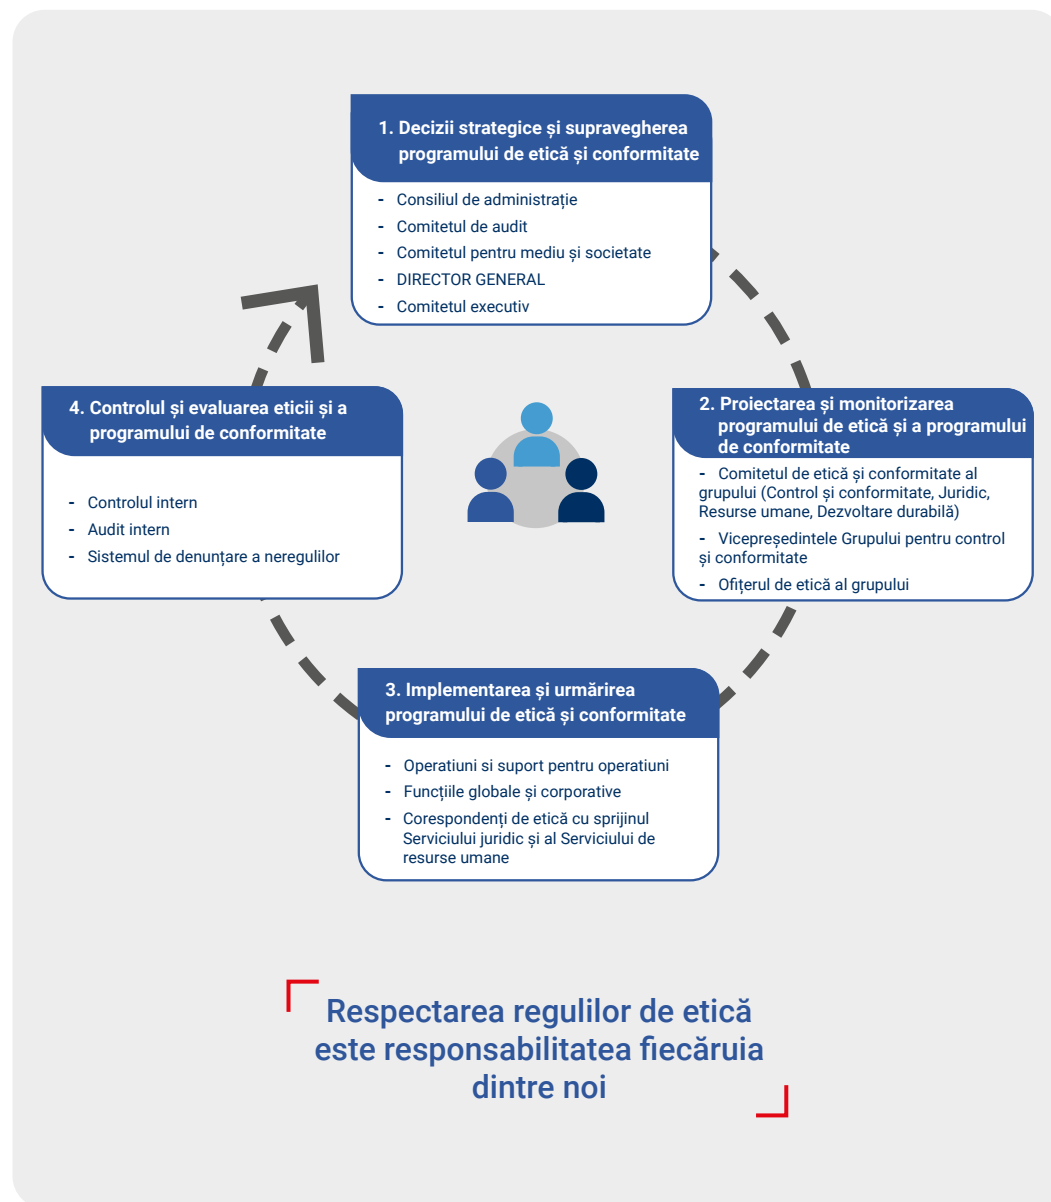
1. Decizii strategice și supravegherea programului de etică și conformitate

- Consiliul de administrație
- Comitetul de audit
- Comitetul pentru mediu și societate
- DIRECTOR GENERAL
- Comitetul executiv

2. Proiectarea și monitorizarea programului de etică și a programului de conformitate

- Comitetul de etică și conformitate al grupului (Control și conformitate, Juridic, Resurse umane, Dezvoltare durabilă)
- Vicepreședintele Grupului pentru control și conformitate
- Ofițerul de etică al grupului

3. Implementarea și urmărirea programului de etică și conformitate

- Operatiuni si suport pentru operatiuni
- Funcțiile globale și corporative
- Corespondenți de etică cu sprijinul Serviciului juridic și al Serviciului de resurse umane

4. Controlul și evaluarea eticii și a programului de conformitate

- Controlul intern
- Audit intern
- Sistemul de denunțare a neregulilor

Respectarea regulilor de etică este responsabilitatea fiecăruia dintre noi